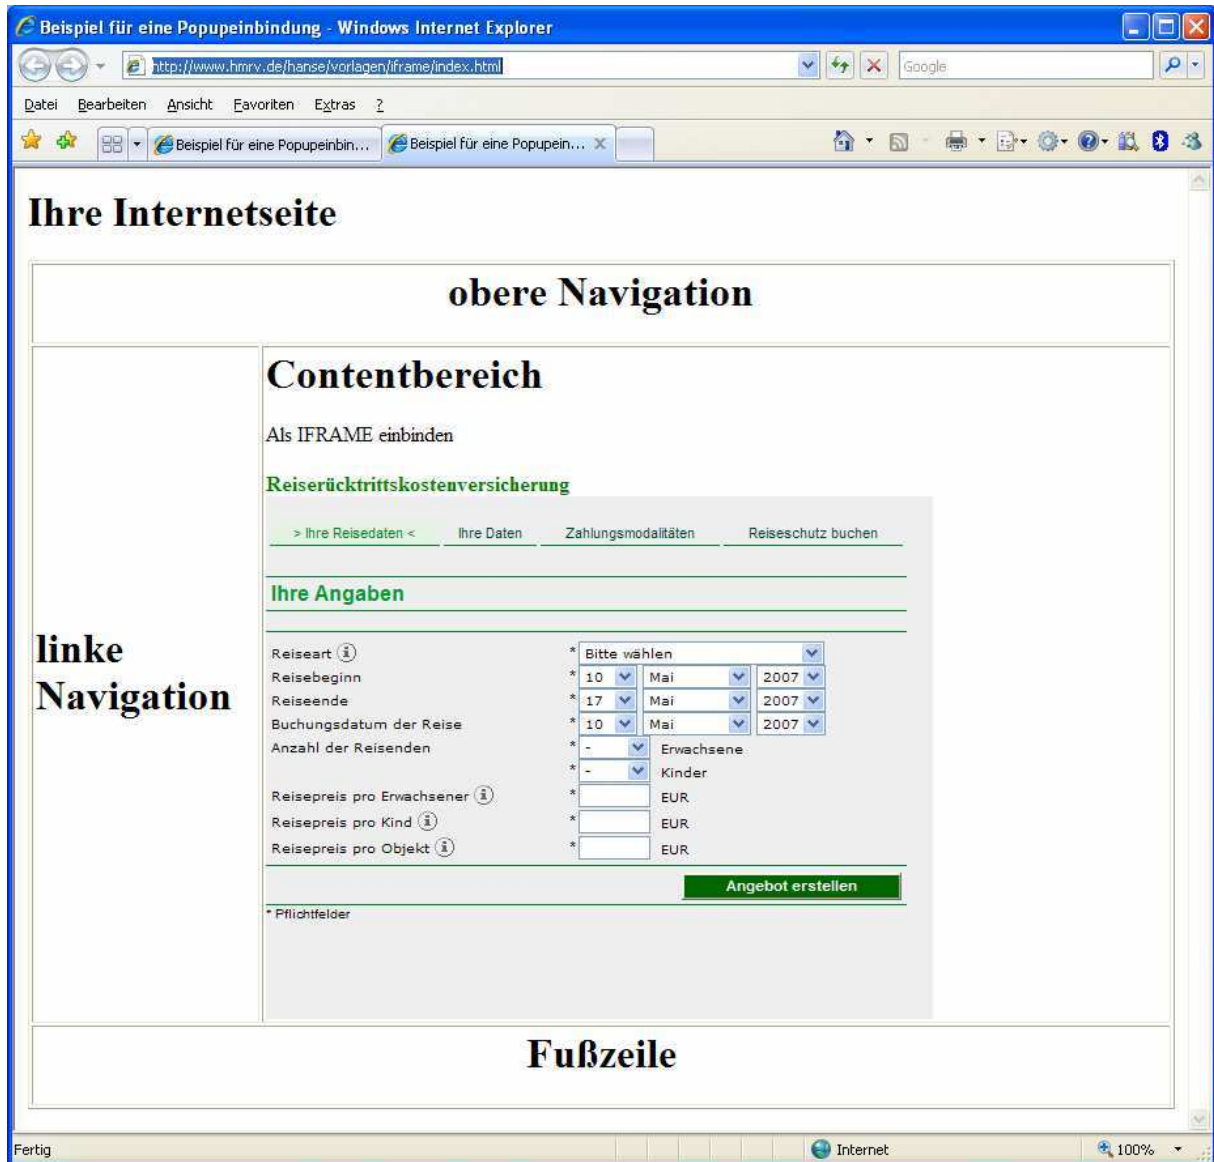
Beispiel für eine Popupeinbindung - Windows Internet Explorer

http://www.hmrv.de/hanse/vorlagen/iframe/index.html

Google

Datei Bearbeiten Ansicht Favoriten Extras ?

Beispiel für eine Popupeinbin... Beispiel für eine Popupein...

Ihre Internetseite

obere Navigation

linke Navigation

Contentbereich

Als IFRAME einbinden

Reiserücktrittskostenversicherung

> Ihre Reisedaten < Ihre Daten Zahlungsmodalitäten Reiseschutz buchen

Ihre Angaben

| | |
|---|---|
| Reiseart | * Bitte wählen |
| Reisebeginn | * 10 Mai 2007 |
| Reiseende | * 17 Mai 2007 |
| Buchungsdatum der Reise | * 10 Mai 2007 |
| Anzahl der Reisenden | * - Erwachsene |
| | * - Kinder |
| Reisepreis pro Erwachsener | * EUR |
| Reisepreis pro Kind | * EUR |
| Reisepreis pro Objekt | * EUR |

Angebot erstellen

* Pflichtfelder

Fußzeile

Fertig Internet 100%